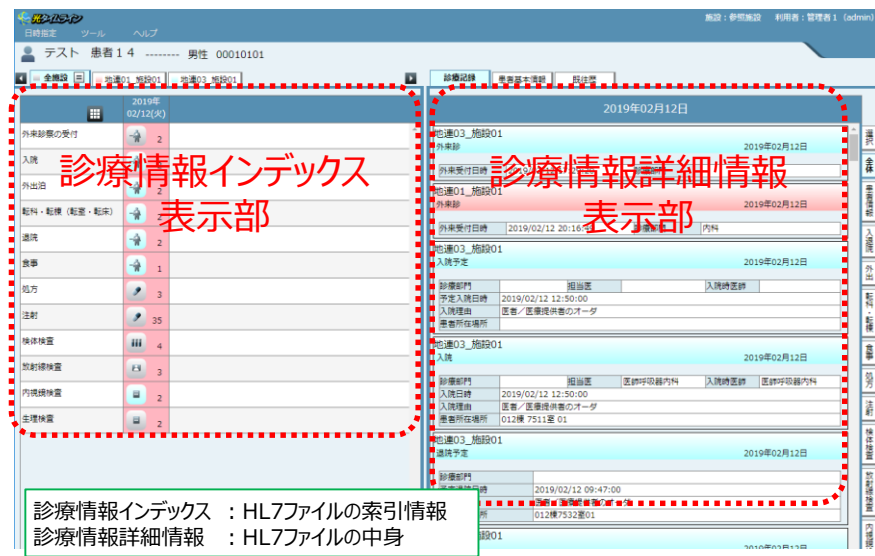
光タイムライン
日時指定　ツール　ヘルプ
施設：参照施設　利用者：管理者１ (admin)
テスト　患者１４ -------- 男性 00010101
全施設　地連01_施設01　地連03_施設01
診療記録　患者基本情報　既往歴

2019年 02/12(火)

| | |
|---|---|
| 外来診察の受付 | 2 |
| 入院 | |
| 外出泊 | |
| 転科・転棟（転室・転床） | 2 |
| 退院 | 2 |
| 食事 | 1 |
| 処方 | 3 |
| 注射 | 35 |
| 検体検査 | 4 |
| 放射線検査 | 3 |
| 内視鏡検査 | 2 |
| 生理検査 | 2 |

診療情報インデックス表示部

2019年02月12日

地連03_施設01
外来診
2019年02月12日
外来受付日時

地連01_施設01
外来診
2019年02月12日
外来受付日時　2019/02/12 20:16　内科

地連03_施設01
入院予定
2019年02月12日
診療部門　担当医　入院時医師
予定入院日時　2019/02/12 12:50:00
入院理由　医者／医療提供者のオーダ
患者所在場所

地連03_施設01
入院
2019年02月12日
診療部門　担当医　医師呼吸器内科　入院時医師　医師呼吸器内科
入院日時　2019/02/12 12:50:00
入院理由　医者／医療提供者のオーダ
患者所在場所　012棟 7511室 01

地連03_施設01
退院予定
2019年02月12日
診療部門
2019/02/12 09:47:00
012棟7532室01

地連03_施設01

診療情報詳細情報表示部

選択　全体　患者基本情報　入退院　外出　転科・転棟　食事　処方　注射　検体検査　放射線検査　内視鏡

診療情報インデックス　：HL7ファイルの索引情報
診療情報詳細情報　　：HL7ファイルの中身